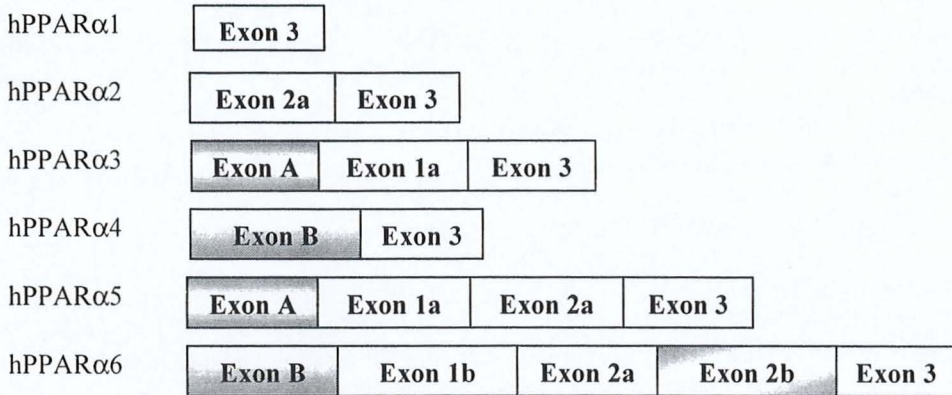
hPPAR$\alpha$1 Exon 3

hPPAR$\alpha$2 Exon 2a Exon 3

hPPAR$\alpha$3 Exon A Exon 1a Exon 3

hPPAR$\alpha$4 Exon B Exon 3

hPPAR$\alpha$5 Exon A Exon 1a Exon 2a Exon 3

hPPAR$\alpha$6 Exon B Exon 1b Exon 2a Exon 2b Exon 3